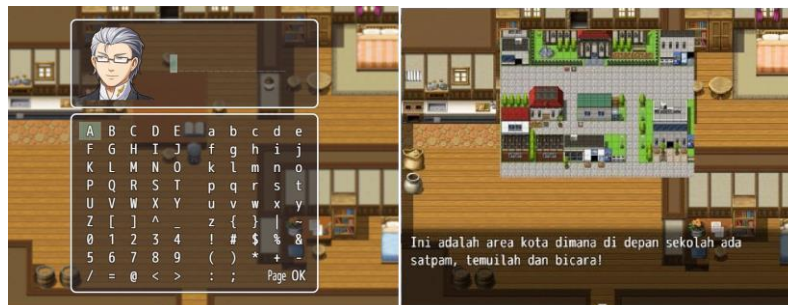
A B C D E a b c d e
F G H I J f g h i j
K L M N O k l m n o
P Q R S T p q r s t
U V W X Y u v w x y
Z [ ] ^ _ z { } | ~
0 1 2 3 4 ! # $ % &
5 6 7 8 9 ( ) * + -
/ = @ < > : ; Page OK

Ini adalah area kota dimana di depan sekolah ada satpam, temuilah dan bicara!